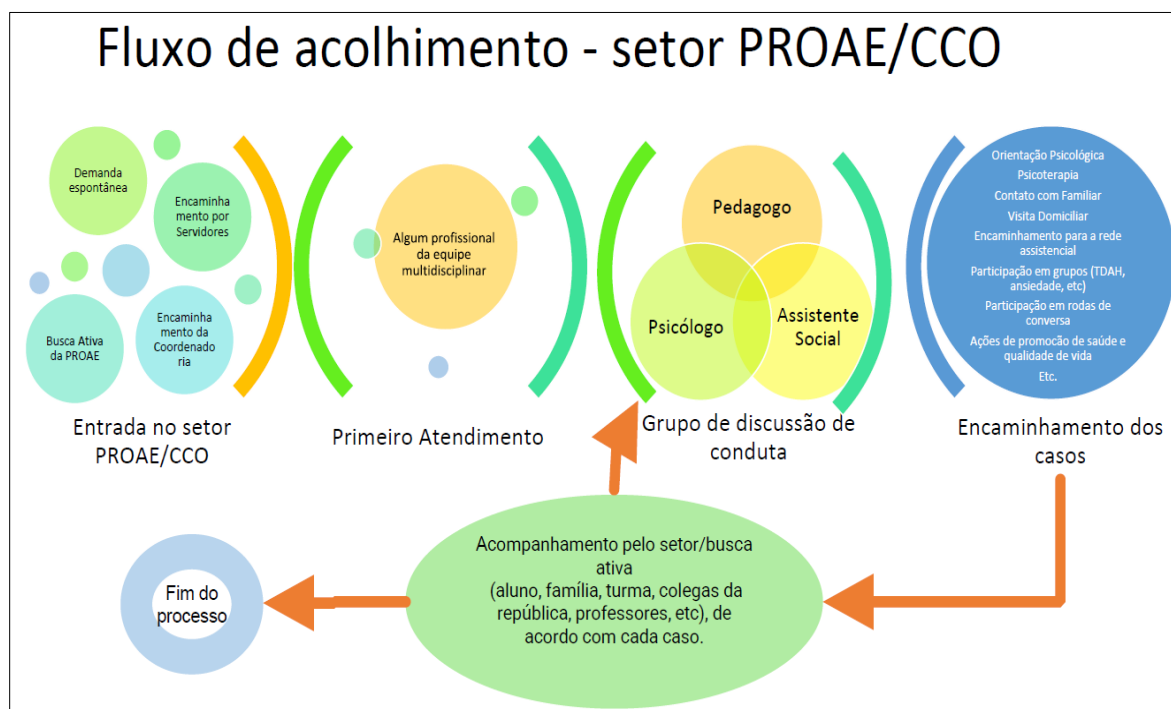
Fluxo de acolhimento - setor PROAE/CCO

Demanda espontânea

Encaminhamento por Servidores

Busca Ativa da PROAE

Encaminhamento da Coordenadoria

Entrada no setor PROAE/CCO

Algum profissional da equipe multidisciplinar

Primeiro Atendimento

Pedagogo

Psicólogo

Assistente Social

Grupo de discussão de conduta

Orientação Psicológica
Psicoterapia
Contato com Familiar
Visita Domiciliar
Encaminhamento para a rede assistencial
Participação em grupos (TDAH, ansiedade, etc)
Participação em rodas de conversa
Ações de promoção de saúde e qualidade de vida
Etc.

Encaminhamento dos casos

Acompanhamento pelo setor/busca ativa
(aluno, família, turma, colegas da república, professores, etc), de acordo com cada caso.

Fim do processo